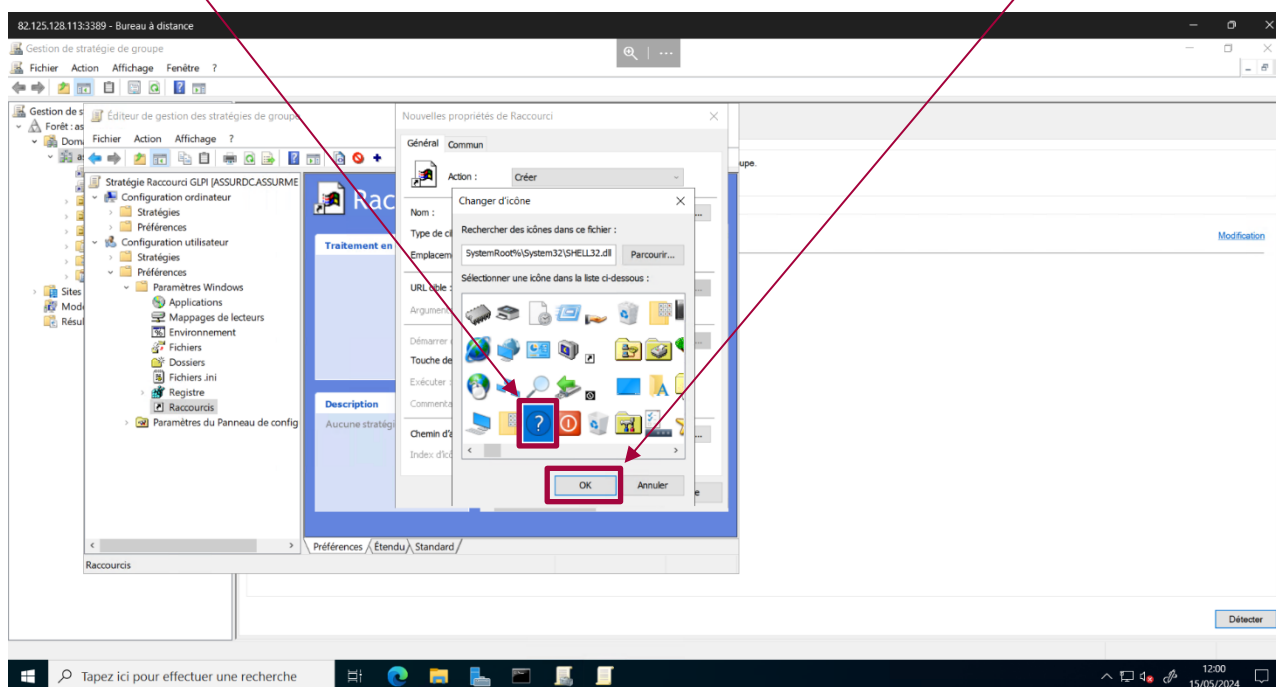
82.125.128.113:3389 - Bureau à distance

Gestion de stratégie de groupe

Fichier Action Affichage Fenêtre ?

Gestion de s
Forêt : as
Dom
as
Sites
Modé
Résul

Éditeur de gestion des stratégies de groupe

Fichier Action Affichage ?

Stratégie Raccourci GLPI [ASSURDC.ASSURME
Configuration ordinateur
Stratégies
Préférences
Configuration utilisateur
Stratégies
Préférences
Paramètres Windows
Applications
Mappages de lecteurs
Environnement
Fichiers
Dossiers
Fichiers .ini
Registre
Raccourcis
Paramètres du Panneau de config

Racc

Traitement en

Description
Aucune stratégi

Préférences Étendu Standard

Raccourcis

Nouvelles propriétés de Raccourci

Général Commun

Action : Créer

Nom :
Type de ci
Emplacem
URL cible
Argument
Démarrer
Touche de
Exécuter
Commenta
Chemin d'a
Index d'ic

Changer d'icône

Rechercher des icônes dans ce fichier :
SystemRoot%\System32\SHELL32.dll
Parcourir...

Sélectionner une icône dans la liste ci-dessous :

OK
Annuler

upe.

Modification

Détecter

Tapez ici pour effectuer une recherche

12:00
15/05/2024